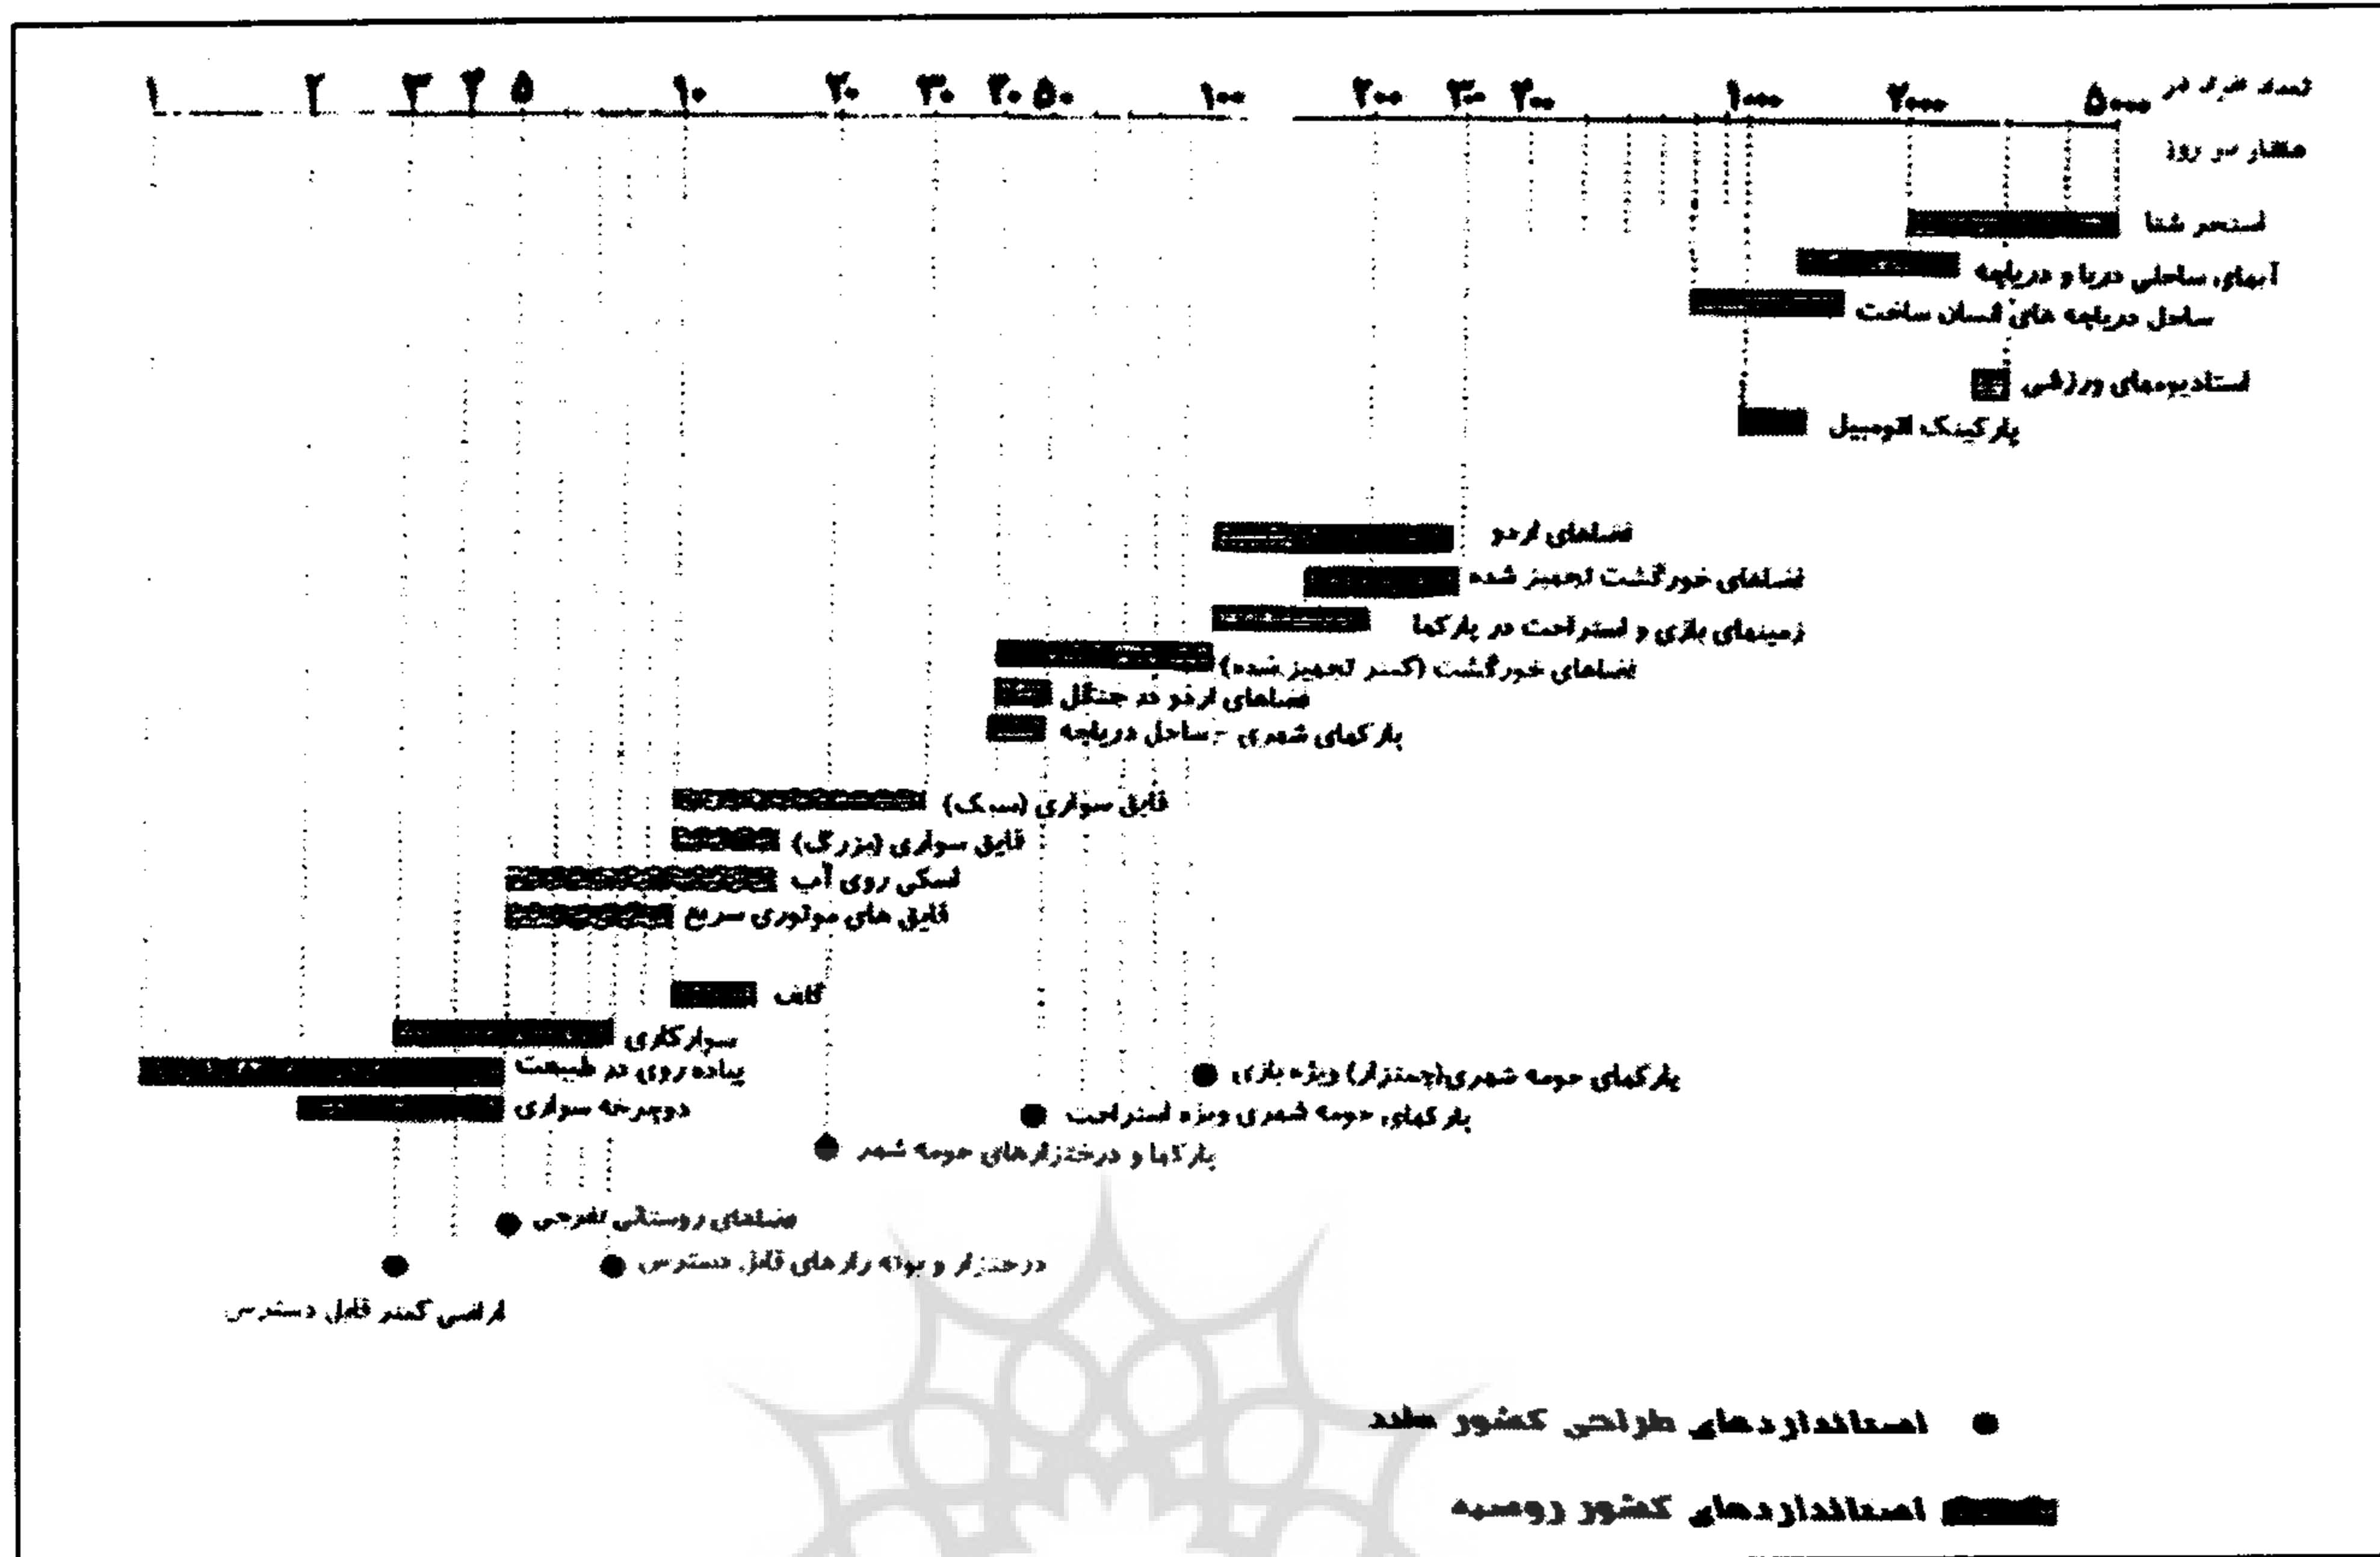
تعداد افراد در هکتار در روز

۱ ۲ ۳ ۴ ۵ ۱۰ ۲۰ ۳۰ ۴۰ ۵۰ ۱۰۰ ۲۰۰ ۳۰۰ ۴۰۰ ۱۰۰۰ ۲۰۰۰ ۵۰۰۰

استخر شنا
آبهای ساحلی دریا و دریاچه
ساحل دریاچه های انسان ساخت
استادیومهای ورزشی
پارکینگ اتومبیل
فضاهای اردو
فضاهای خورگشت تجهیز شده
زمینهای بازی و استراحت در پارکها
فضاهای خورگشت (کمتر تجهیز شده)
فضاهای اردو در جنگل
پارکهای شهری - ساحل دریاچه
قایق سواری (سبک)
قایق سواری (بزرگ)
اسکی روی آب
قایق های موتوری سریع
گلف
سوارکاری
پیاده روی در طبیعت
دوچرخه سواری
پارکهای حومه شهری(چمنزار) ویژه بازی
پارکهای حومه شهری ویژه استراحت
پارکها و درختزارهای حومه شهر
فضاهای روستایی تفرجی
درختزار و بوته زارهای قابل دسترس
اراضی کمتر قابل دسترس

استانداردهای طراحی کشور هلند
استانداردهای کشور روسیه